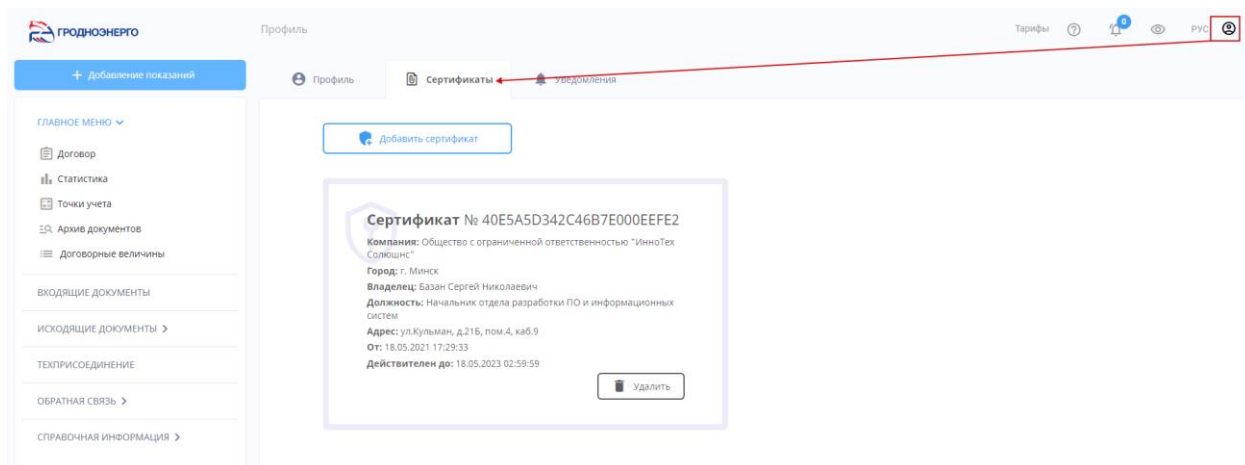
ГРОДНОЭНЕРГО

Профиль

Тарифы ⑦ 0 РУС

+ Добавление показаний

Профиль Сертификаты Уведомления

ГЛАВНОЕ МЕНЮ

Договор

Статистика

Точки учета

Архив документов

Договорные величины

ВХОДЯЩИЕ ДОКУМЕНТЫ

ИСХОДЯЩИЕ ДОКУМЕНТЫ >

ТЕХПРИСОЕДИНЕНИЕ

ОБРАТНАЯ СВЯЗЬ >

СПРАВОЧНАЯ ИНФОРМАЦИЯ >

Добавить сертификат

Сертификат № 40E5A5D342C46B7E000EEFE2

Компания: Общество с ограниченной ответственностью "ИнноТех Солюшнс"

Город: г. Минск

Владелец: Базан Сергей Николаевич

Должность: Начальник отдела разработки ПО и информационных систем

Адрес: ул.Кульман, д.21б, пом.4, каб.9

От: 18.05.2021 17:29:33

Действителен до: 18.05.2023 02:59:59

Удалить